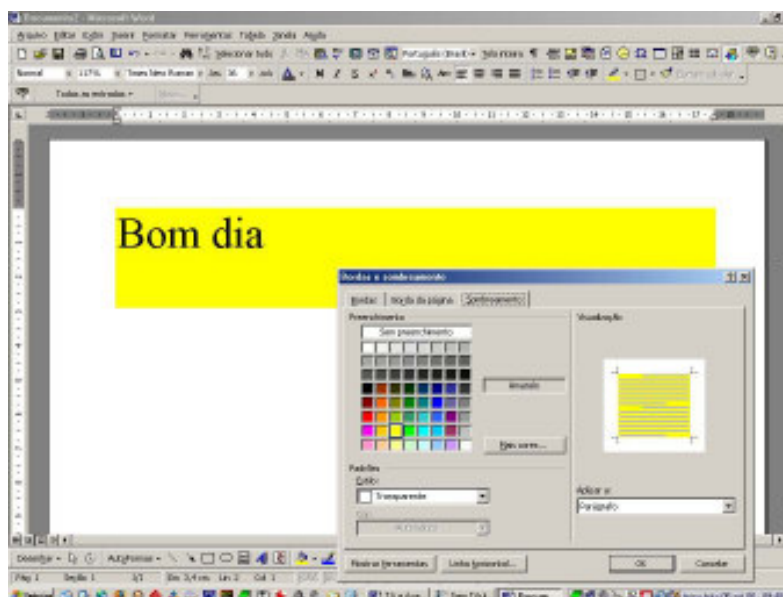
Documento2 - Microsoft Word

Arquivo Editar Exibir Inserir Formatar Ferramentas Tabela Janela Ajuda

Selecionar tudo Português (Brasil) Tela Inteira

Normal 115% Times New Roman 36 Fechar

Todas as entradas

Bom dia

Bordas e sombreamento

Bordas Borda da página Sombreamento

Preenchimento

Sem preenchimento

Amarelo

Mais cores...

Padrões

Estilo:

Transparente

Cor:

Automático

Visualização

Aplicar a:

Parágrafo

Mostrar ferramentas Linha horizontal... OK Cancelar

Desenhar AutoFormas

Pág 1 Seção 1 1/1 Em 3,4 cm Lin 2 Col 1